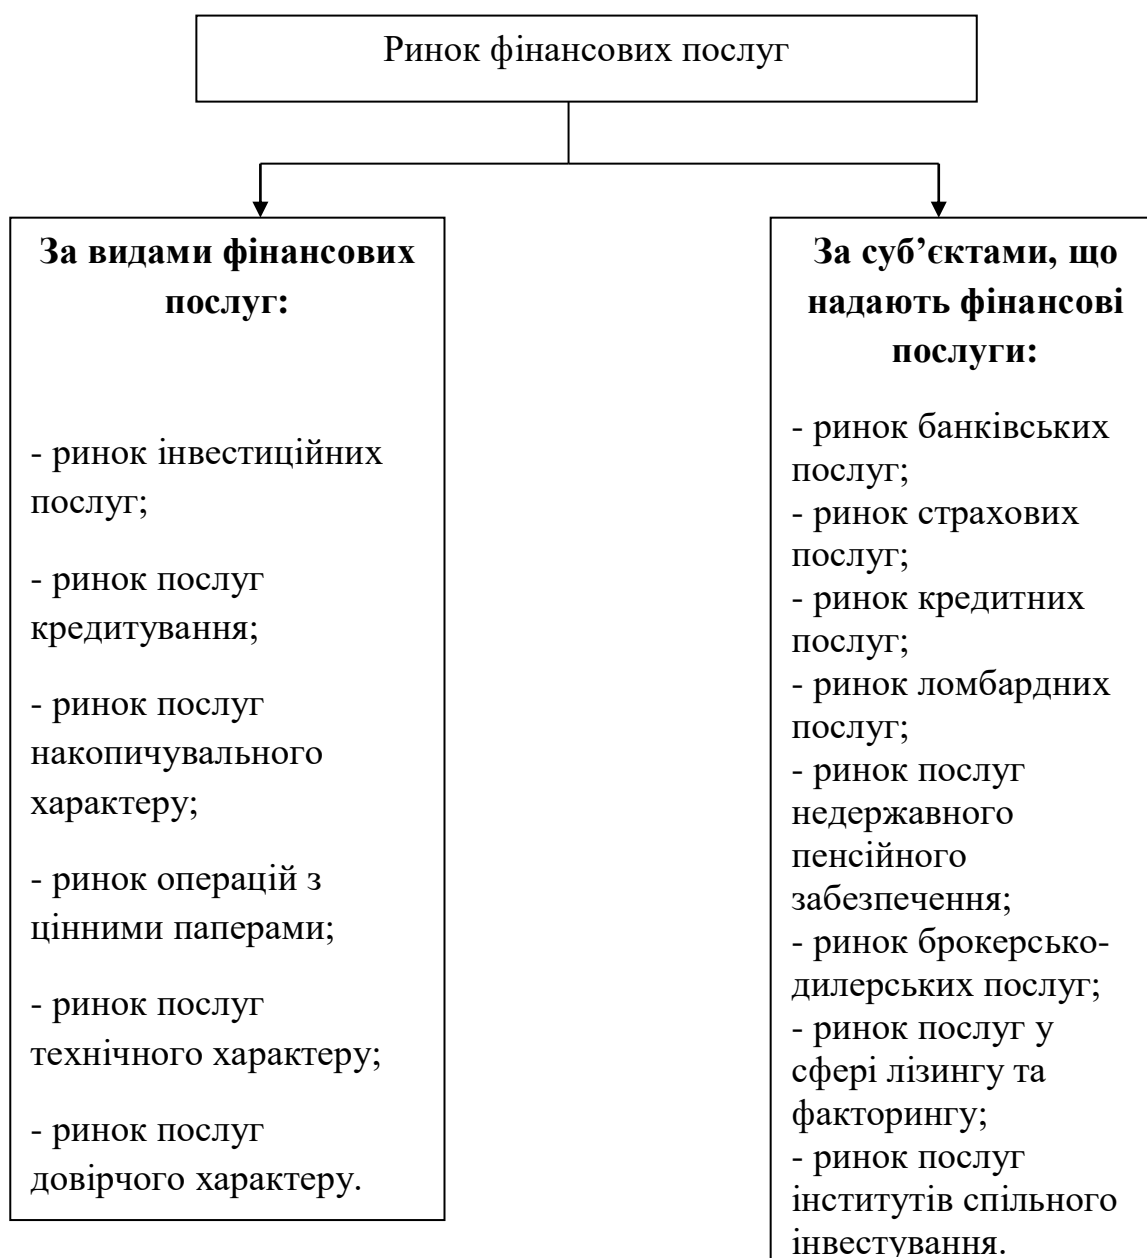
Ринок фінансових послуг

За видами фінансових послуг:

- ринок інвестиційних послуг;

- ринок послуг кредитування;

- ринок послуг накопичувального характеру;

- ринок операцій з цінними паперами;

- ринок послуг технічного характеру;

- ринок послуг довірчого характеру.

За суб'єктами, що надають фінансові послуги:

- ринок банківських послуг;
- ринок страхових послуг;
- ринок кредитних послуг;
- ринок ломбардних послуг;
- ринок послуг недержавного пенсійного забезпечення;
- ринок брокерсько-дилерських послуг;
- ринок послуг у сфері лізингу та факторингу;
- ринок послуг інститутів спільного інвестування.